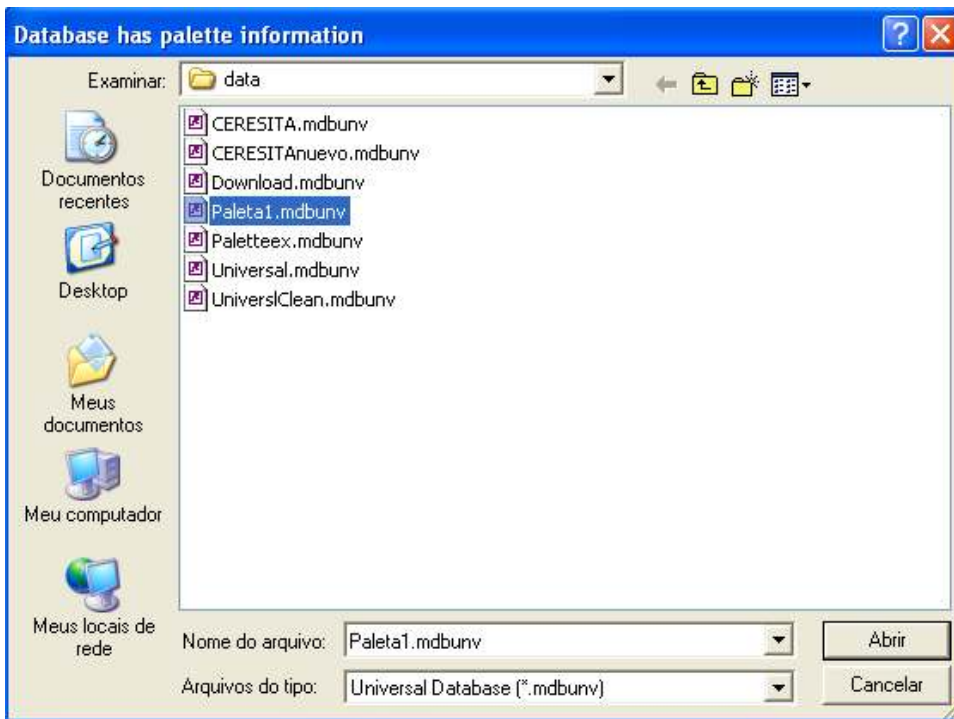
Database has palette information

Examinar: data

Documentos recentes

Desktop

Meus documentos

Meu computador

Meus locais de rede

CERESITA.mdbunv
CERESITAnuevo.mdbunv
Download.mdbunv
Paleta1.mdbunv
Paletteex.mdbunv
Universal.mdbunv
UniverslClean.mdbunv

Nome do arquivo: Paleta1.mdbunv

Arquivos do tipo: Universal Database (*.mdbunv)

Abrir

Cancelar